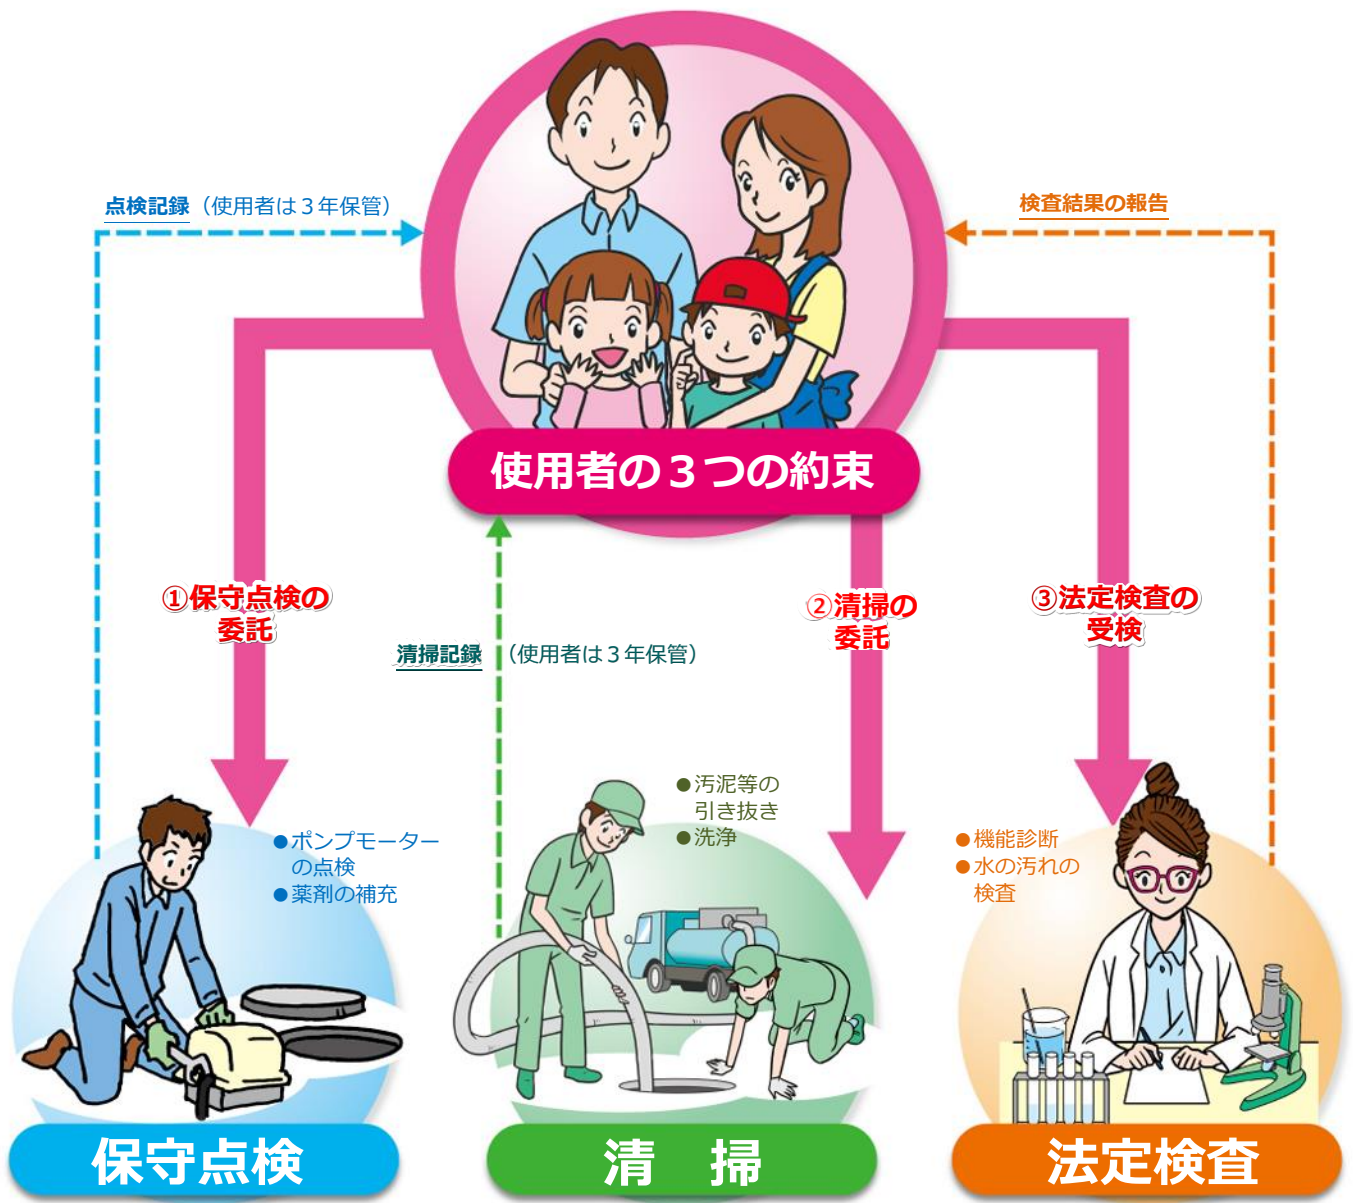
点検記録（使用者は３年保管）

検査結果の報告

使用者の３つの約束

①保守点検の委託

清掃記録（使用者は３年保管）

②清掃の委託

③法定検査の受検

●ポンプモーターの点検
●薬剤の補充

●汚泥等の引き抜き
●洗浄

●機能診断
●水の汚れの検査

保守点検

清　掃

法定検査